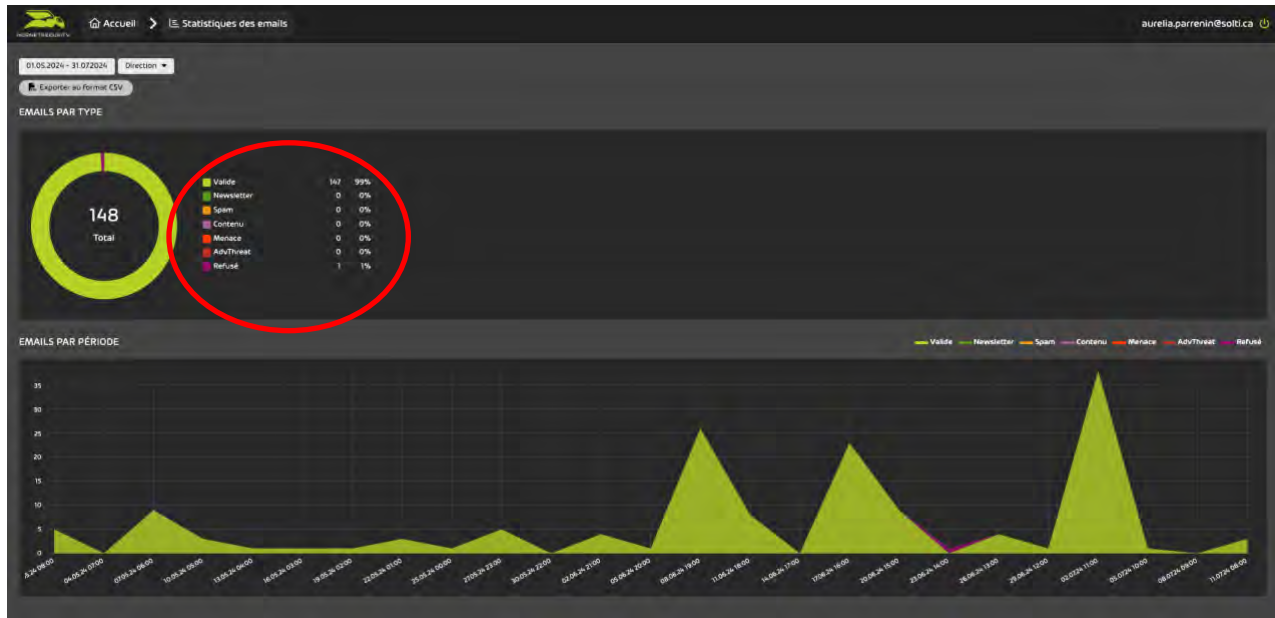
HORNETSECURITY

Accueil > Statistiques des emails

aurelia.parrenin@solti.ca

01.05.2024 - 31.07.2024
Direction

Exporter au format CSV

EMAILS PAR TYPE

148
Total

| | | |
|---|---|---|
| Valide | 147 | 99% |
| Newsletter | 0 | 0% |
| Spam | 0 | 0% |
| Contenu | 0 | 0% |
| Menace | 0 | 0% |
| AdvThreat | 0 | 0% |
| Refusé | 1 | 1% |

EMAILS PAR PÉRIODE

Valide Newsletter Spam Contenu Menace AdvThreat Refusé

35
30
25
20
15
10
5
0

.5.24 08:00
04.05.24 07:00
07.05.24 06:00
10.05.24 05:00
13.05.24 04:00
16.05.24 03:00
19.05.24 02:00
22.05.24 01:00
25.05.24 00:00
27.05.24 23:00
30.05.24 22:00
02.06.24 21:00
05.06.24 20:00
08.06.24 19:00
11.06.24 18:00
14.06.24 17:00
17.06.24 16:00
20.06.24 15:00
23.06.24 14:00
26.06.24 13:00
29.06.24 12:00
02.07.24 11:00
05.07.24 10:00
08.07.24 09:00
11.07.24 08:00